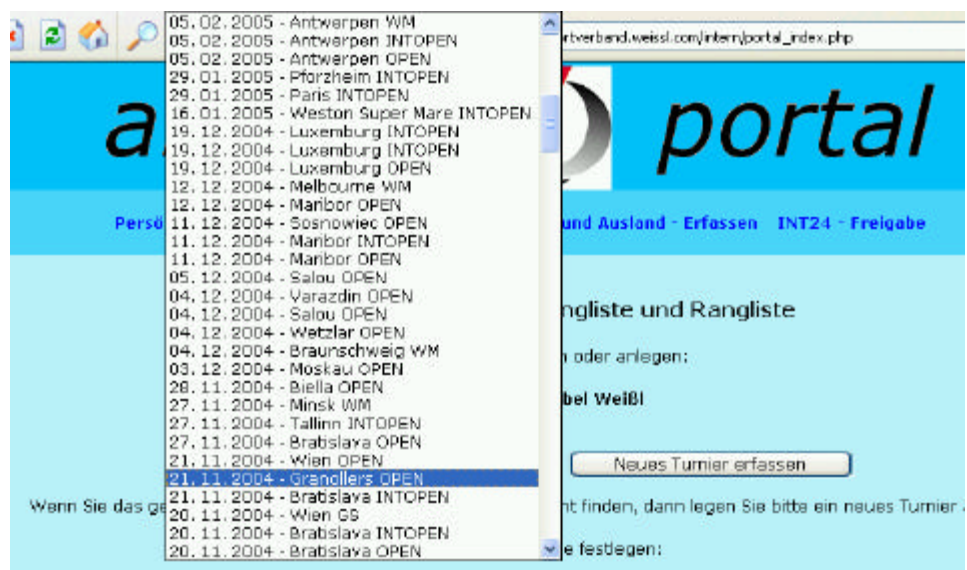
05.02.2005 - Antwerpen WM
05.02.2005 - Antwerpen INTOPEN
05.02.2005 - Antwerpen OPEN
29.01.2005 - Pforzheim INTOPEN
29.01.2005 - Paris INTOPEN
16.01.2005 - Weston Super Mare INTOPEN
19.12.2004 - Luxemburg INTOPEN
19.12.2004 - Luxemburg INTOPEN
19.12.2004 - Luxemburg OPEN
12.12.2004 - Melbourne WM
12.12.2004 - Maribor OPEN
11.12.2004 - Sosnowiec OPEN
11.12.2004 - Maribor INTOPEN
11.12.2004 - Maribor OPEN
05.12.2004 - Salou OPEN
04.12.2004 - Varazdin OPEN
04.12.2004 - Salou OPEN
04.12.2004 - Wetzlar OPEN
04.12.2004 - Braunschweig WM
03.12.2004 - Moskau OPEN
28.11.2004 - Biella OPEN
27.11.2004 - Minsk WM
27.11.2004 - Tallinn INTOPEN
27.11.2004 - Bratislava OPEN
21.11.2004 - Wien OPEN
21.11.2004 - Granollers OPEN
21.11.2004 - Bratislava INTOPEN
20.11.2004 - Wien GS
20.11.2004 - Bratislava INTOPEN
20.11.2004 - Bratislava OPEN

rtverband.weissl.com/intern/portal_index.php

a portal

Persö und Ausland - Erfassen INT24 - Freigabe

ngliste und Rangliste

n oder anlegen:

bel Weißl

Neues Turnier erfassen

Wenn Sie das ge nt finden, dann legen Sie bitte ein neues Turnier

e festlegen: